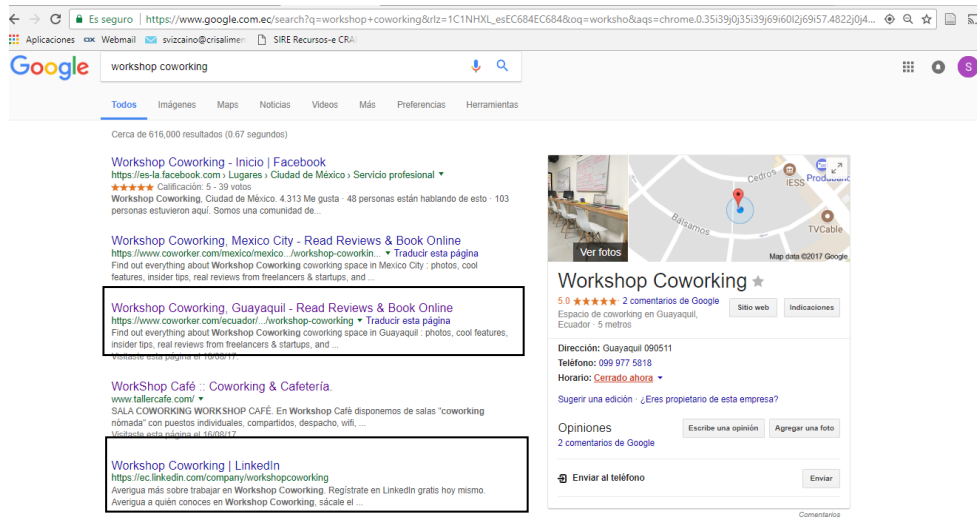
Es seguro | https://www.google.com.ec/search?q=workshop+coworking&rlz=1C1NHXL_esEC684EC684&oq=worksho&aqs=chrome.0.35i39j0j35i39j69i60l2j69i57.4822j0j4...

Aplicaciones Webmail svizcaino@crisalimen SIRE Recursos-e CRA

Google workshop coworking

Todos Imágenes Maps Noticias Videos Más Preferencias Herramientas

Cerca de 616,000 resultados (0.67 segundos)

Workshop Coworking - Inicio | Facebook
https://es-la.facebook.com › Lugares › Ciudad de México › Servicio profesional
★★★★★ Calificación: 5 - 39 votos
Workshop Coworking, Ciudad de México. 4.313 Me gusta · 48 personas están hablando de esto · 103 personas estuvieron aquí. Somos una comunidad de...

Workshop Coworking, Mexico City - Read Reviews & Book Online
https://www.coworker.com/mexico/mexico.../workshop-coworkin... Traducir esta página
Find out everything about Workshop Coworking coworking space in Mexico City : photos, cool features, insider tips, real reviews from freelancers & startups, and ...

Workshop Coworking, Guayaquil - Read Reviews & Book Online
https://www.coworker.com/ecuador/.../workshop-coworking Traducir esta página
Find out everything about Workshop Coworking coworking space in Guayaquil : photos, cool features, insider tips, real reviews from freelancers & startups, and ...
Visitaste esta página el 16/08/17.

WorkShop Café :: Coworking & Cafetería.
www.tallercafe.com/
SALA COWORKING WORKSHOP CAFÉ. En Workshop Café disponemos de salas "coworking nómada" con puestos individuales, compartidos, despacho, wifi, ...
Visitaste esta página el 16/08/17.

Workshop Coworking | LinkedIn
https://ec.linkedin.com/company/workshopcoworking
Averigua más sobre trabajar en Workshop Coworking. Regístrate en LinkedIn gratis hoy mismo. Averigua a quién conoces en Workshop Coworking, sácale el ...

Ver fotos
Cedros
IESS
Produbanco
Balsamos
TVCable
Map data ©2017 Google

Workshop Coworking ☆
5.0 ★★★★★ 2 comentarios de Google
Espacio de coworking en Guayaquil, Ecuador · 5 metros
Sitio web Indicaciones

Dirección: Guayaquil 090511
Teléfono: 099 977 5818
Horario: Cerrado ahora

Sugerir una edición · ¿Eres propietario de esta empresa?

Opiniones
2 comentarios de Google
Escribe una opinión Agregar una foto

Enviar al teléfono
Enviar

Comentarios